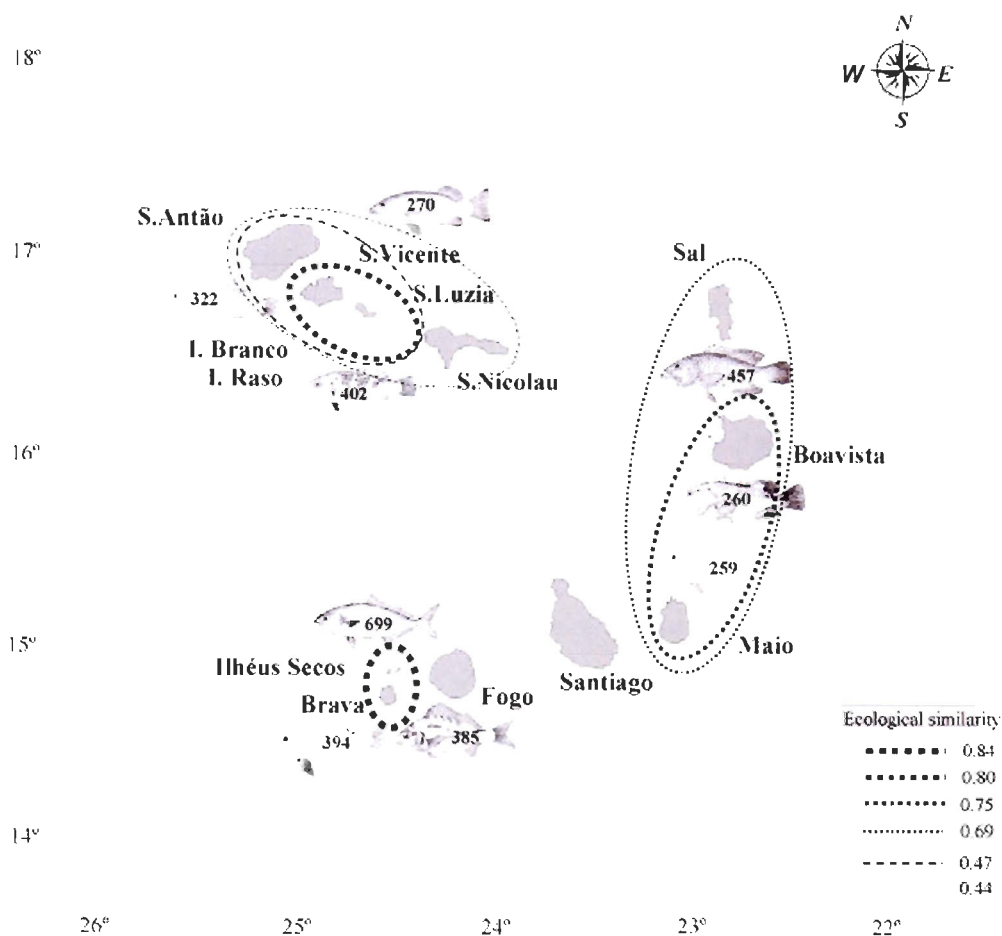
N
W
E
S

18°
17°
16°
15°
14°

S.Antão
270
S.Vicente
S.Luzia
322
I. Branco
I. Raso
402
S.Nicolau
Sal
457
Boavista
260
259
Maio
699
Ilhéus Secos
Brava
Fogo
Santiago
394
385

Ecological similarity
0.84
0.80
0.75
0.69
0.47
0.44

26°
25°
24°
23°
22°